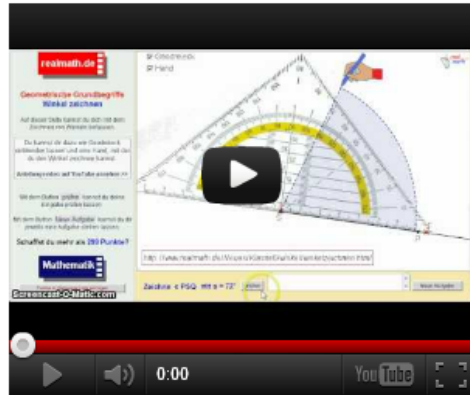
realmath.de

Geometrische Grundbegriffe
Winkel zeichnen

Auf dieser Seite kannst du dich mit dem Zeichnen von Winkeln vertraut.

Du kannst dir dazu ein Geodreieck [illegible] lassen und eine Hand, mit der du den Winkel zeichnen kannst.

Anleitung-Video auf YouTube ansehen >>

Mit dem Button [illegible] kannst du deine Eingabe prüfen lassen.

Mit dem Button Neue Aufgabe kannst du jeweils eine Aufgabe stellen lassen.

Schaffst du mehr als 200 Punkte?

Mathematik

Screencast-O-Matic.com

Geodreieck
Hand

http://www.realmath.de/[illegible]

Zeichne ∢ PSQ mit α = 73°

Neue Aufgabe

0:00

YouTube